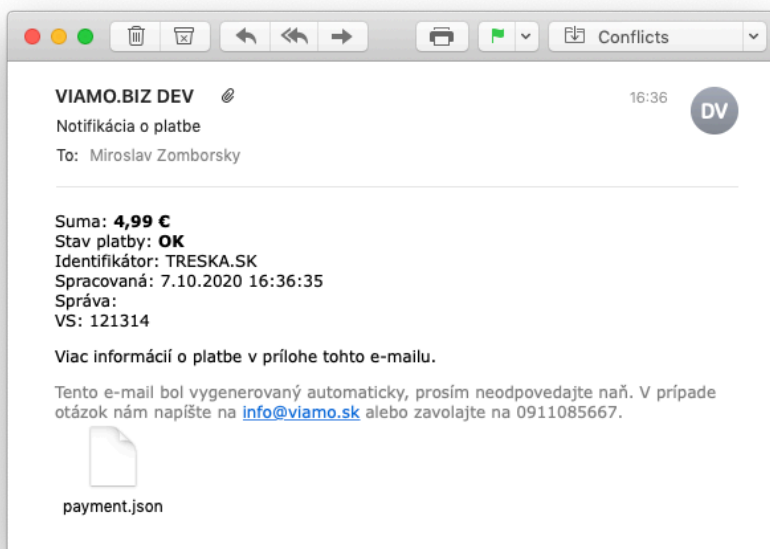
Conflicts

VIAMO.BIZ DEV
Notifikácia o platbe
To: Miroslav Zomborsky
16:36
DV

Suma: **4,99 €**
Stav platby: **OK**
Identifikátor: TRESKA.SK
Spracovaná: 7.10.2020 16:36:35
Správa:
VS: 121314

Viac informácií o platbe v prílohe tohto e-mailu.

Tento e-mail bol vygenerovaný automaticky, prosím neodpovedajte naň. V prípade otázok nám napíšte na info@viamo.sk alebo zavolajte na 0911085667.

payment.json